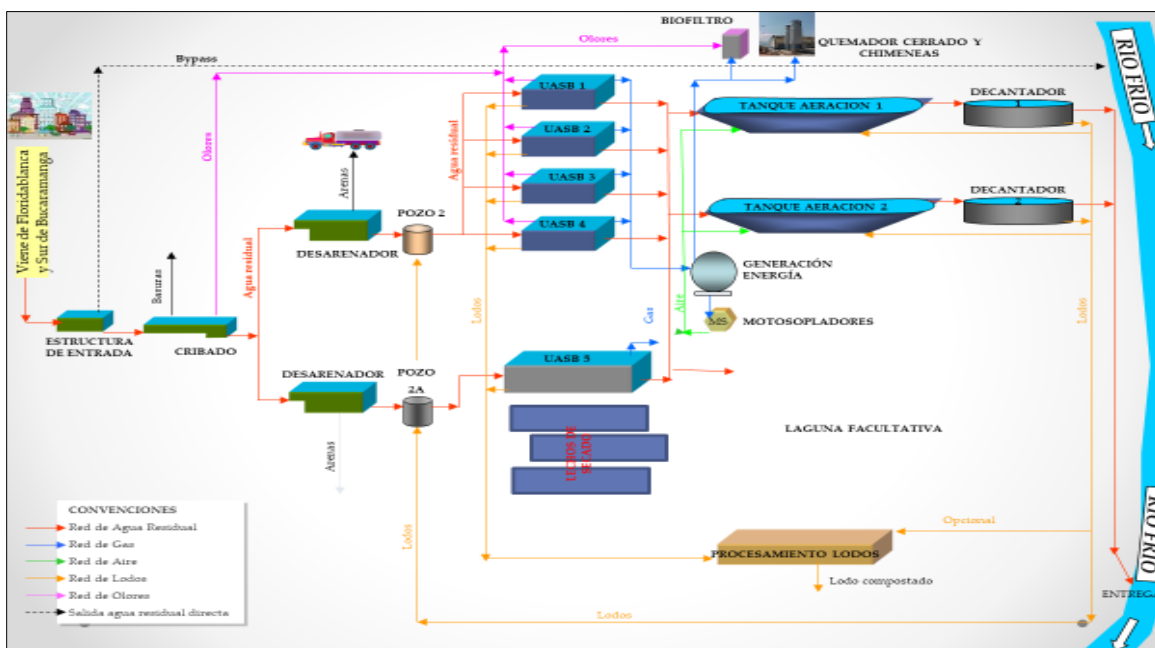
BIOFILTRO

QUEMADOR CERRADO Y CHIMENEAS

RIO FRIO

Bypass

Olores

UASB 1

UASB 2

UASB 3

UASB 4

UASB 5

TANQUE AERACION 1

TANQUE AERACION 2

DECANTADOR 1

DECANTADOR 2

Viene de Floridablanca y Sur de Bucaramanga

Olores

Arenas

Agua residual

Agua residual

DESARENADOR

POZO 2

GENERACIÓN ENERGÍA

MOTOSOPLADORES

Basuras

Gas

Aire

Lodos

Lodos

ESTRUCTURA DE ENTRADA

CRIBADO

DESARENADOR

POZO 2A

LECHOS DE SECADO

LAGUNA FACULTATIVA

Arenas

CONVENCIONES

Red de Agua Residual

Red de Gas

Red de Aire

Red de Lodos

Red de Olores

Salida agua residual directa

Lodos

Opcional

PROCESAMIENTO LODOS

Lodo compostado

Lodos

RIO FRIO

ENTREGA